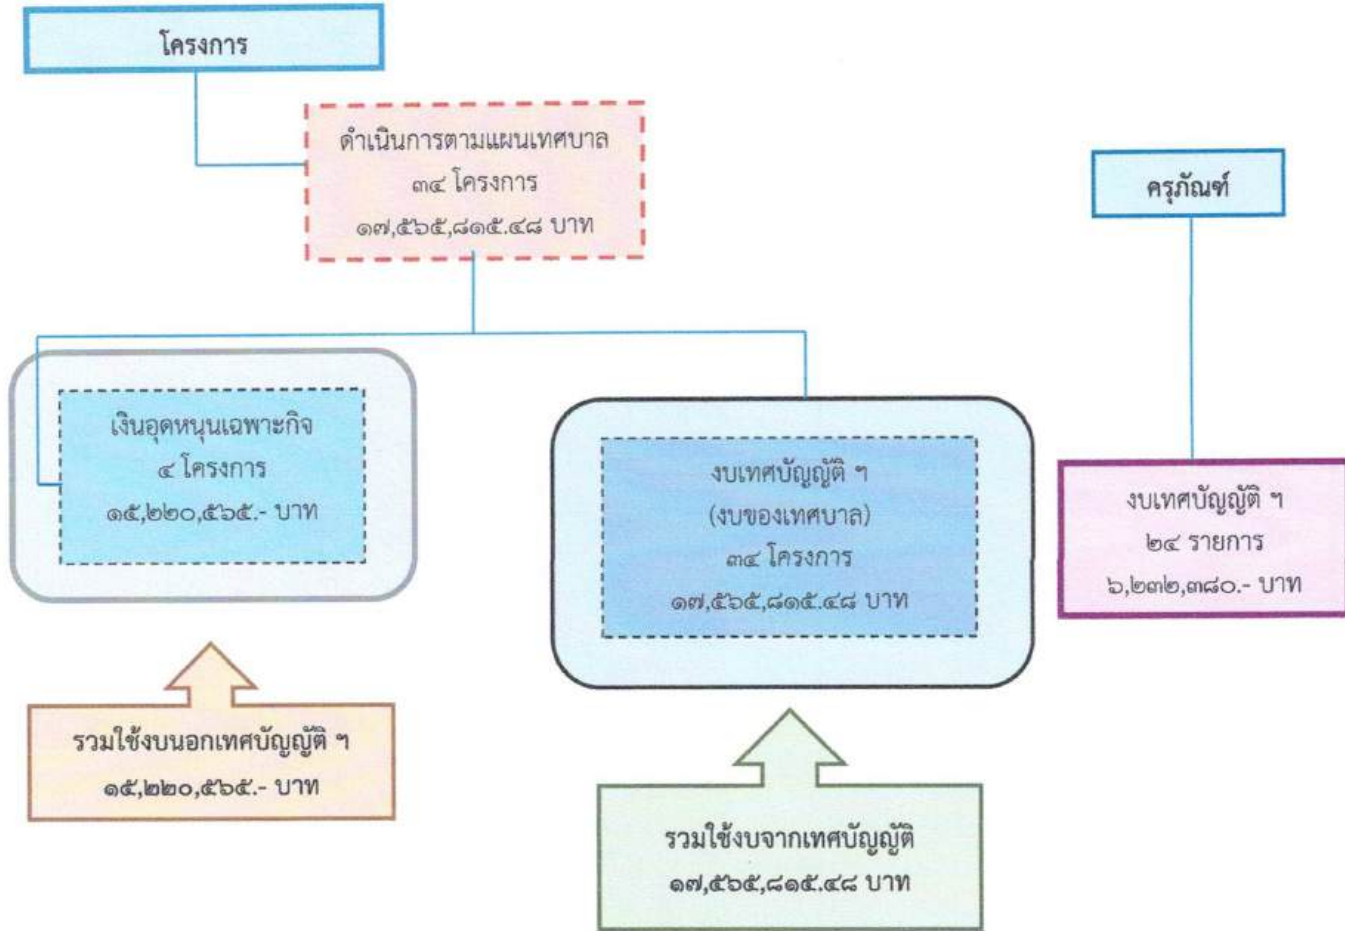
โครงการ

ดำเนินการตามแผนเทศบาล
๓๔ โครงการ
๑๗,๕๖๕,๘๑๕.๔๘ บาท

ครุภัณฑ์

เงินอุดหนุนเฉพาะกิจ
๔ โครงการ
๑๕,๒๒๐,๕๖๕.- บาท

งบเทศบัญญัติ ฯ
(งบของเทศบาล)
๓๔ โครงการ
๑๗,๕๖๕,๘๑๕.๔๘ บาท

งบเทศบัญญัติ ฯ
๒๔ รายการ
๖,๒๓๒,๓๘๐.- บาท

รวมใช้งบนอกเทศบัญญัติ ฯ
๑๕,๒๒๐,๕๖๕.- บาท

รวมใช้งบจากเทศบัญญัติ
๑๗,๕๖๕,๘๑๕.๔๘ บาท